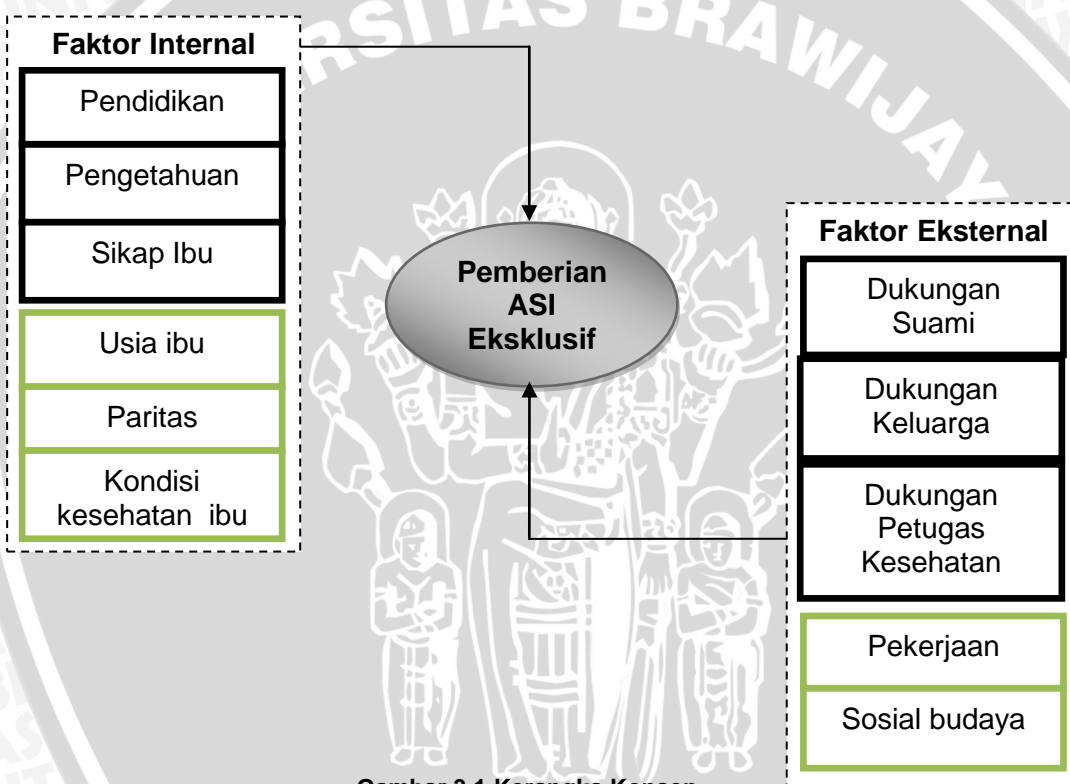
Faktor Internal

Pendidikan

Pengetahuan

Sikap Ibu

Usia ibu

Paritas

Kondisi kesehatan ibu

Pemberian ASI Eksklusif

Faktor Eksternal

Dukungan Suami

Dukungan Keluarga

Dukungan Petugas Kesehatan

Pekerjaan

Sosial budaya

Gambar 3.1 Kerangka Konsep

RSITAS BRAWIJAYA